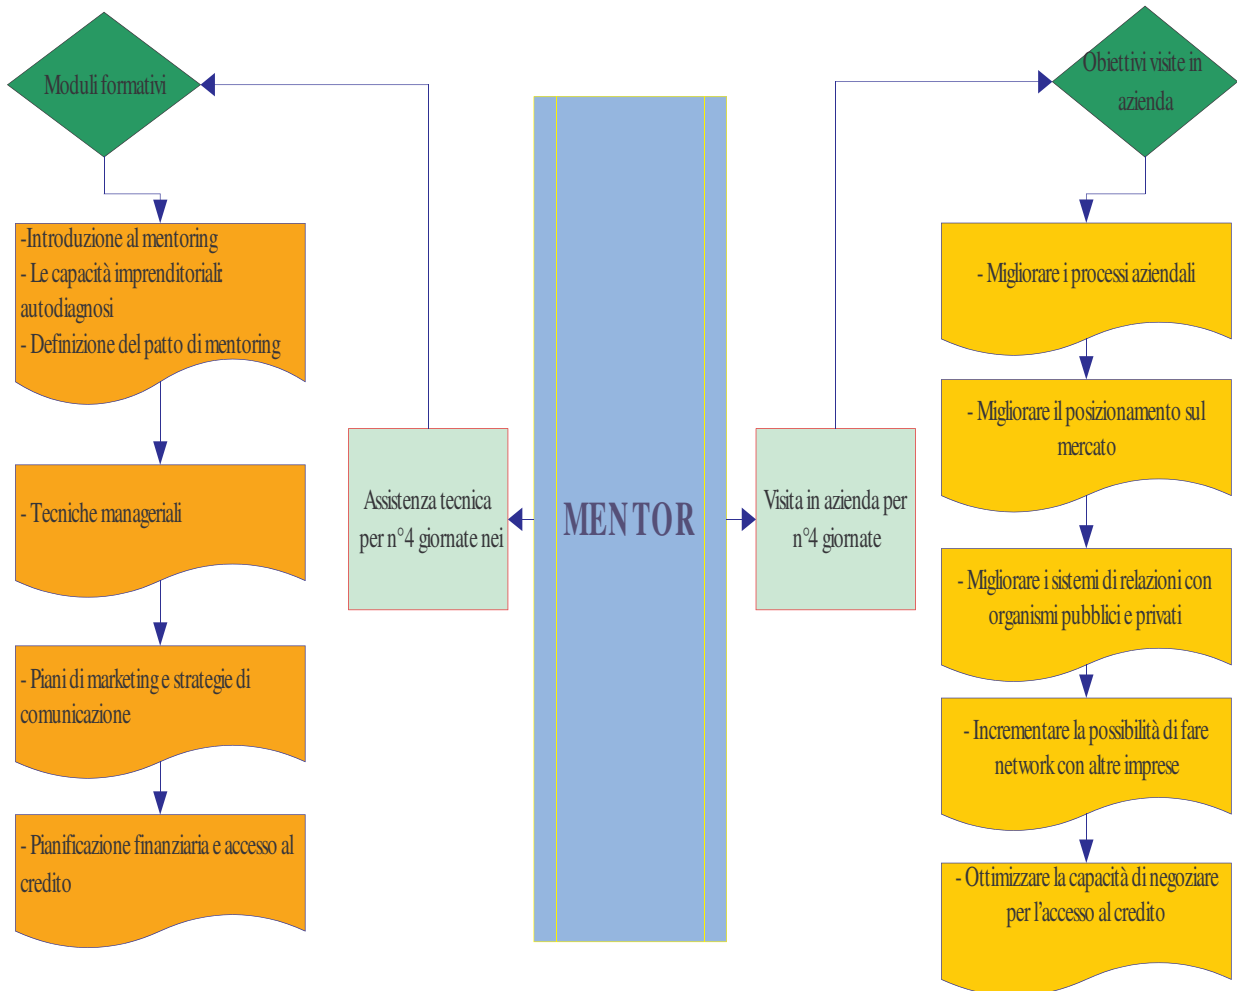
Moduli formativi

-Introduzione al mentoring
- Le capacità imprenditoriali: autodiagnosi
- Definizione del patto di mentoring

- Tecniche manageriali

- Piani di marketing e strategie di comunicazione

- Pianificazione finanziaria e accesso al credito

Assistenza tecnica per n°4 giornate nei

MENTOR

Visita in azienda per n°4 giornate

Obiettivi visite in azienda

- Migliorare i processi aziendali

- Migliorare il posizionamento sul mercato

- Migliorare i sistemi di relazioni con organismi pubblici e privati

- Incrementare la possibilità di fare network con altre imprese

- Ottimizzare la capacità di negoziare per l'accesso al credito